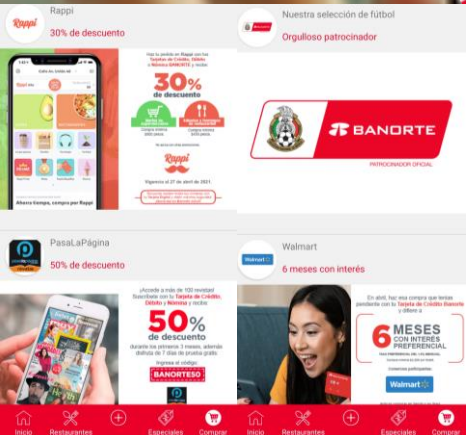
Rappi

30% de descuento

Haz tu pedido en Rappi con tu Tarjeta de Crédito, Débito y Nómina Banorte y recibe

30% de descuento

Rappi

Vigencia al 27 de abril de 2021.

Ahora Compra, compra por Rappi

Nuestra selección de fútbol

Orgulloso patrocinador

BANORTE

PATROCINADOR OFICIAL

PasaLaPágina

50% de descuento

¡Accede a más de 100 revistas! Suscríbete con tu Tarjeta de Crédito, Débito y Nómina y recibe

50% de descuento

durante los primeros 3 meses, además disfruta de 7 días de prueba gratis

BANORTE50

Walmart

6 meses con interés

En abril, haz esa compra que tenías pendiente con tu Tarjeta de Crédito Banorte y difiere a

6 MESES CON INTERÉS PREFERENCIAL

Walmart

Inicio Restaurantes Especiales Comprar Inicio Restaurantes Especiales Comprar